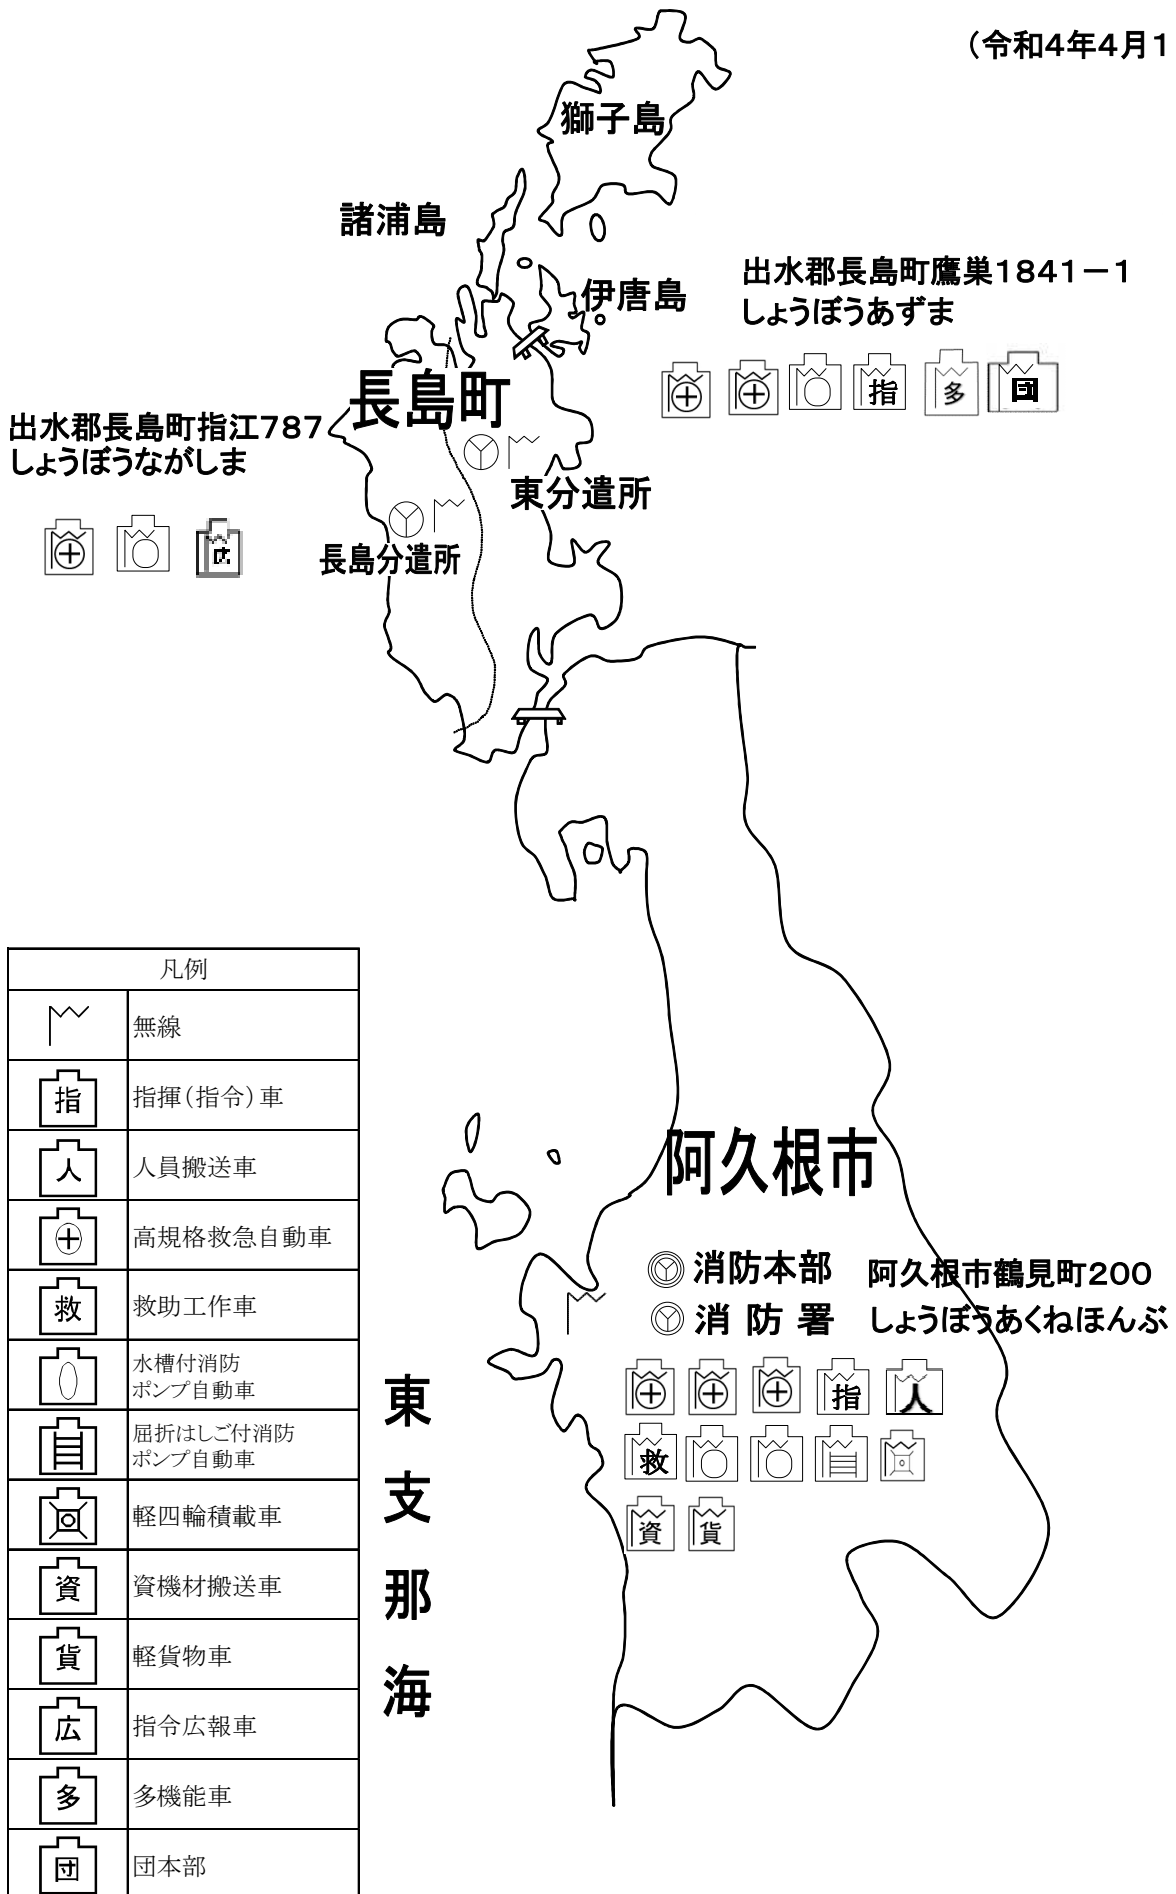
(令和4年4月1

獅子島

諸浦島

伊唐島

出水郡長島町鷹巣1841－1
しょうぼうあずま

指 多 団

長島町

出水郡長島町指江787
しょうぼうながしま

東分遣所

長島分遣所

阿久根市

消防本部 阿久根市鶴見町200
消 防 署 しょうぼうあくねほんぶ

指 人

救

資 貨

東
支
那
海

| | 凡例 |
|---|---|
| | 無線 |
| 指 | 指揮(指令)車 |
| 人 | 人員搬送車 |
| ⊕ | 高規格救急自動車 |
| 救 | 救助工作車 |
| | 水槽付消防ポンプ自動車 |
| | 屈折はしご付消防ポンプ自動車 |
| | 軽四輪積載車 |
| 資 | 資機材搬送車 |
| 貨 | 軽貨物車 |
| 広 | 指令広報車 |
| 多 | 多機能車 |
| 団 | 団本部 |